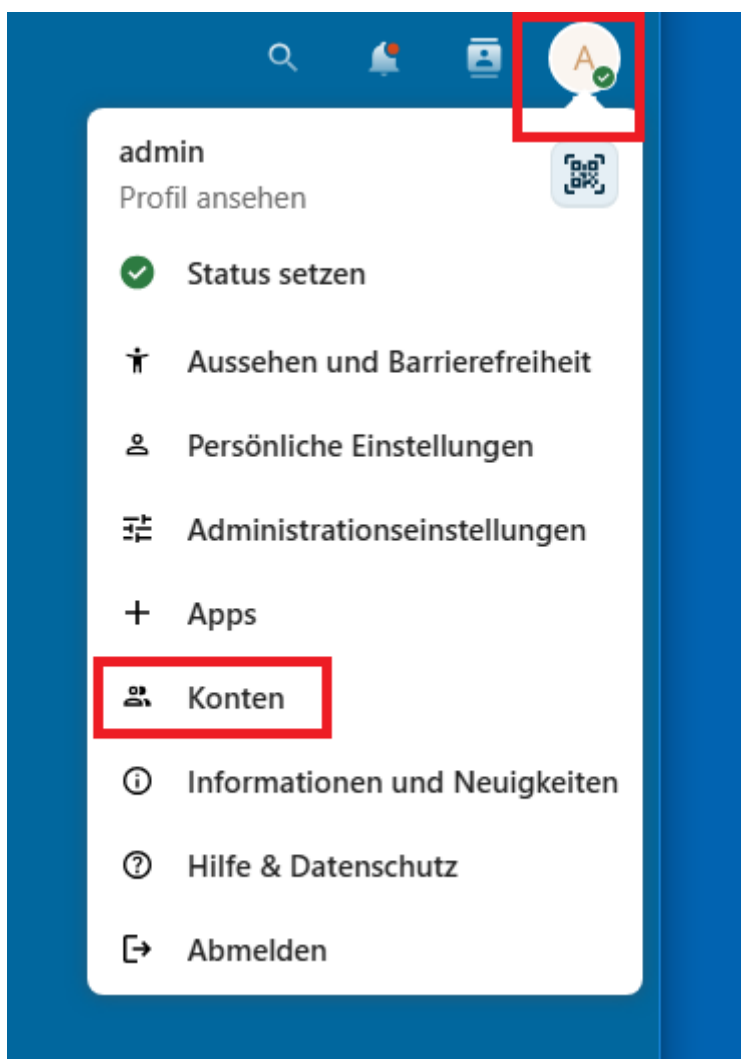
A

admin
Profil ansehen

Status setzen

Aussehen und Barrierefreiheit

Persönliche Einstellungen

Administrationseinstellungen

Apps

Konten

Informationen und Neuigkeiten

Hilfe & Datenschutz

Abmelden